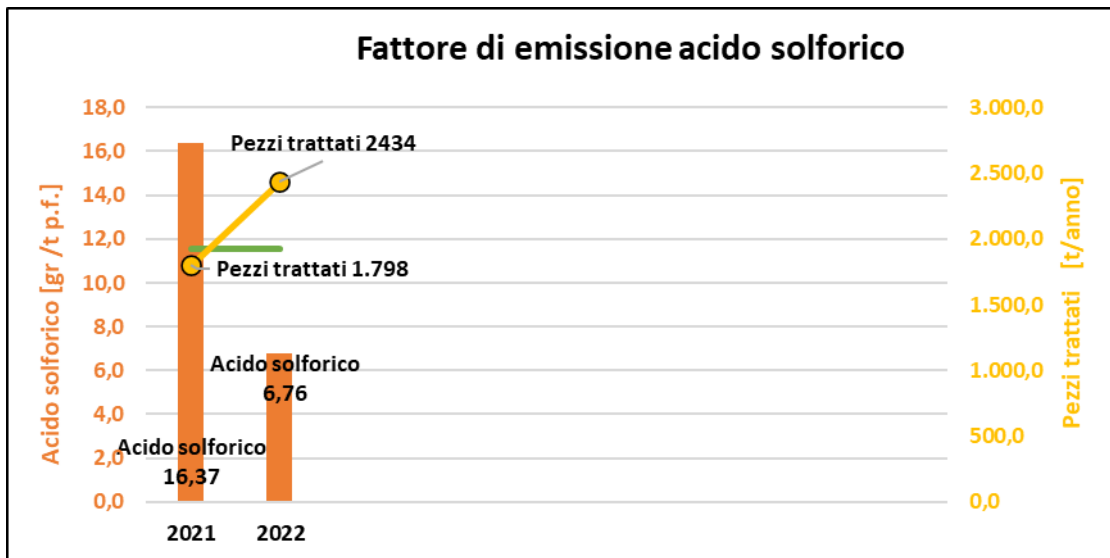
Fattore di emissione acido solforico

Acido solforico [gr /t p.f.]

18,0
16,0
14,0
12,0
10,0
8,0
6,0
4,0
2,0
0,0

Pezzi trattati 2434

Pezzi trattati 1.798

Acido solforico 6,76

Acido solforico 16,37

2021
2022

3.000,0
2.500,0
2.000,0
1.500,0
1.000,0
500,0
0,0

Pezzi trattati [t/anno]